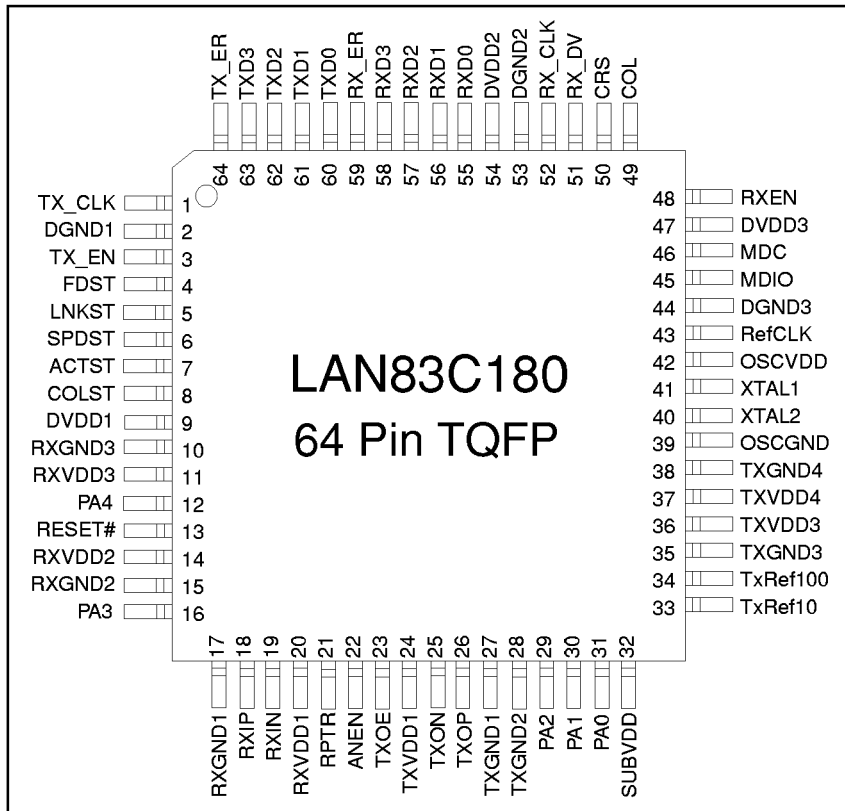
TX_ER 64
TXD3 63
TXD2 62
TXD1 61
TXD0 60
RX_ER 59
RXD3 58
RXD2 57
RXD1 56
RXD0 55
DVDD2 54
DGND2 53
RX_CLK 52
RX_DV 51
CRS 50
COL 49

TX_CLK 1
DGND1 2
TX_EN 3
FDST 4
LNKST 5
SPDST 6
ACTST 7
COLST 8
DVDD1 9
RXGND3 10
RXVDD3 11
PA4 12
RESET# 13
RXVDD2 14
RXGND2 15
PA3 16

LAN83C180
64 Pin TQFP

48 RXEN
47 DVDD3
46 MDC
45 MDIO
44 DGND3
43 RefCLK
42 OSCVDD
41 XTAL1
40 XTAL2
39 OSCGND
38 TXGND4
37 TXVDD4
36 TXVDD3
35 TXGND3
34 TxRef100
33 TxRef10

17 RXGND1
18 RXIP
19 RXIN
20 RXVDD1
21 RPTR
22 ANEN
23 TXOE
24 TXVDD1
25 TXON
26 TXOP
27 TXGND1
28 TXGND2
29 PA2
30 PA1
31 PA0
32 SUBVDD